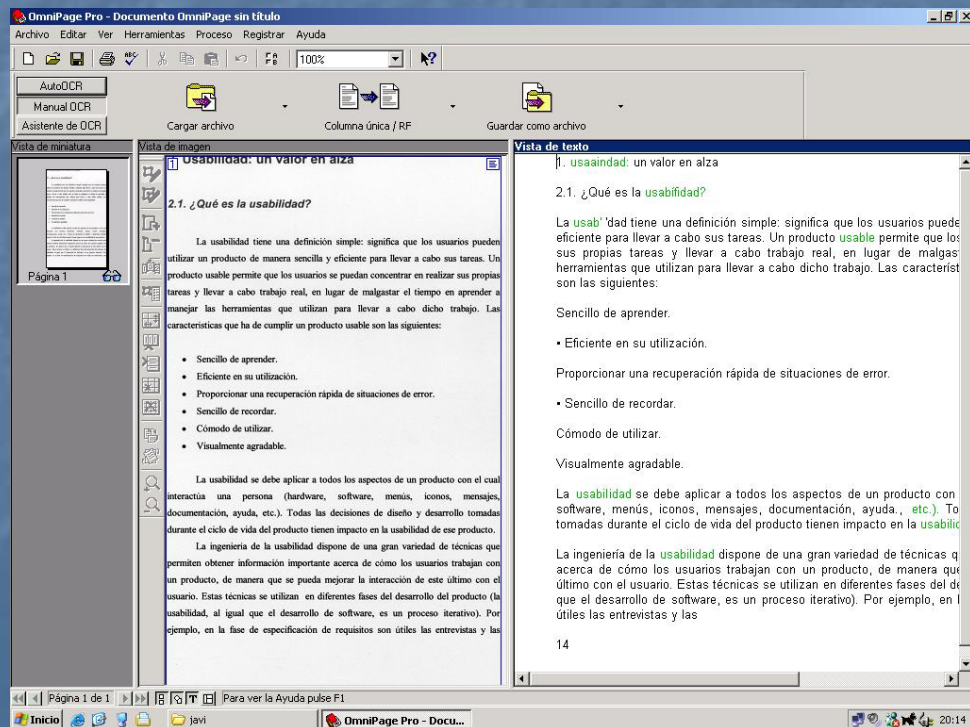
OmniPage Pro - Documento OmniPage sin título

Archivo Editar Ver Herramientas Proceso Registrar Ayuda

100%

AutoOCR
Manual OCR
Asistente de OCR

Cargar archivo
Columna única / RF
Guardar como archivo

Vista de miniatura
Página 1

Vista de imagen

1 Usabilidad: un valor en alza

2.1. ¿Qué es la usabilidad?

La usabilidad tiene una definición simple: significa que los usuarios pueden utilizar un producto de manera sencilla y eficiente para llevar a cabo sus tareas. Un producto usable permite que los usuarios se puedan concentrar en realizar sus propias tareas y llevar a cabo trabajo real, en lugar de malgastar el tiempo en aprender a manejar las herramientas que utilizan para llevar a cabo dicho trabajo. Las características que ha de cumplir un producto usable son las siguientes:

• Sencillo de aprender.
• Eficiente en su utilización.
• Proporcionar una recuperación rápida de situaciones de error.
• Sencillo de recordar.
• Cómodo de utilizar.
• Visualmente agradable.

La usabilidad se debe aplicar a todos los aspectos de un producto con el cual interactúa una persona (hardware, software, menús, iconos, mensajes, documentación, ayuda, etc.). Todas las decisiones de diseño y desarrollo tomadas durante el ciclo de vida del producto tienen impacto en la usabilidad de ese producto.

La ingeniería de la usabilidad dispone de una gran variedad de técnicas que permiten obtener información importante acerca de cómo los usuarios trabajan con un producto, de manera que se pueda mejorar la interacción de este último con el usuario. Estas técnicas se utilizan en diferentes fases del desarrollo del producto (la usabilidad, al igual que el desarrollo de software, es un proceso iterativo). Por ejemplo, en la fase de especificación de requisitos son útiles las entrevistas y las

Vista de texto

1. usaaindad: un valor en alza

2.1. ¿Qué es la usabifidad?

La usab' 'dad tiene una definición simple: significa que los usuarios puede eficiente para llevar a cabo sus tareas. Un producto usable permite que los sus propias tareas y llevar a cabo trabajo real, en lugar de malgast herramientas que utilizan para llevar a cabo dicho trabajo. Las caracterist son las siguientes:

Sencillo de aprender.

• Eficiente en su utilización.

Proporcionar una recuperación rápida de situaciones de error.

• Sencillo de recordar.

Cómodo de utilizar.

Visualmente agradable.

La usabilidad se debe aplicar a todos los aspectos de un producto con software, menús, iconos, mensajes, documentación, ayuda., etc.). To tomadas durante el ciclo de vida del producto tienen impacto en la usabili

La ingeniería de la usabilidad dispone de una gran variedad de técnicas q acerca de cómo los usuarios trabajan con un producto, de manera que último con el usuario. Estas técnicas se utilizan en diferentes fases del de que el desarrollo de software, es un proceso iterativo). Por ejemplo, en l útiles las entrevistas y las

14

Página 1 de 1   Para ver la Ayuda pulse F1

Inicio   javi   OmniPage Pro - Docu...   20:14